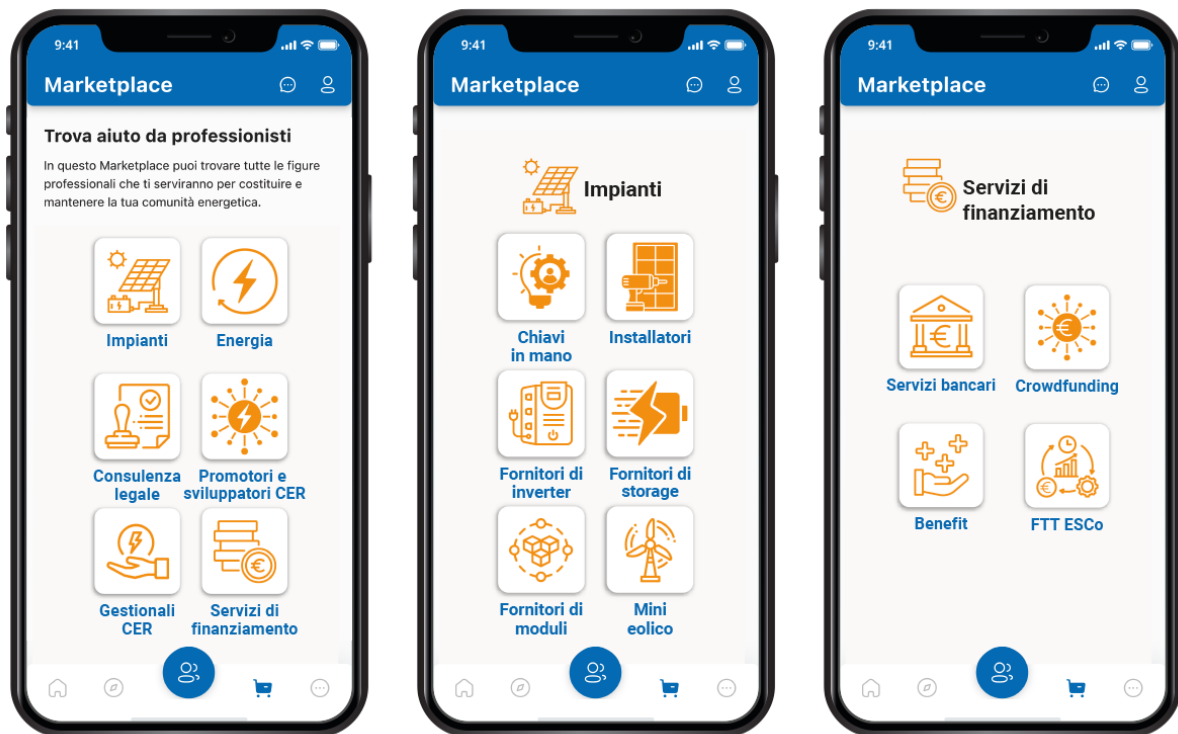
9:41

Marketplace

Trova aiuto da professionisti

In questo Marketplace puoi trovare tutte le figure professionali che ti serviranno per costituire e mantenere la tua comunità energetica.

Impianti

Energia

Consulenza legale

Promotori e sviluppatori CER

Gestionali CER

Servizi di finanziamento

9:41

Marketplace

Impianti

Chiavi in mano

Installatori

Fornitori di inverter

Fornitori di storage

Fornitori di moduli

Mini eolico

9:41

Marketplace

Servizi di finanziamento

Servizi bancari

Crowdfunding

Benefit

FTT ESCo